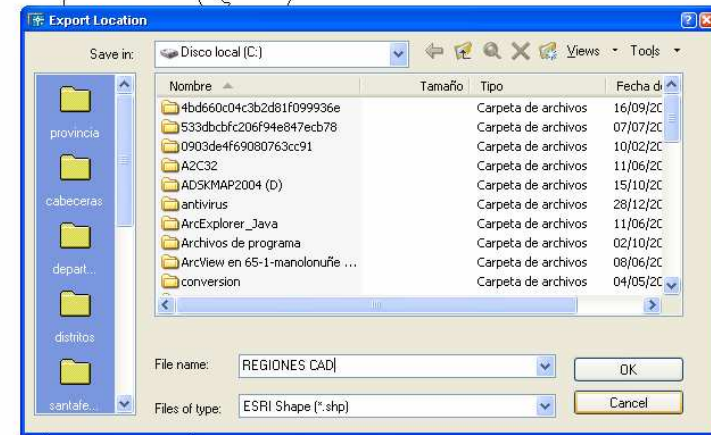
Export Location

Save in: Disco local (C:)

Views Tools

| Nombre | Tamaño | Tipo | Fecha d |
|---|---|---|---|
| 4bd660c04c3b2d81f099936e | | Carpeta de archivos | 16/09/2C |
| 533dbcbfc206f94e847ecb78 | | Carpeta de archivos | 07/07/2C |
| 0903de4f69080763cc91 | | Carpeta de archivos | 10/02/2C |
| A2C32 | | Carpeta de archivos | 11/06/2C |
| ADSKMAP2004 (D) | | Carpeta de archivos | 15/10/2C |
| antivirus | | Carpeta de archivos | 28/12/2C |
| ArcExplorer_Java | | Carpeta de archivos | 11/06/2C |
| Archivos de programa | | Carpeta de archivos | 02/10/2C |
| ArcView en 65-1-manolonuñe ... | | Carpeta de archivos | 08/06/2C |
| conversion | | Carpeta de archivos | 04/05/2C |

provincia
cabeceras
depart...
distritos
santafe...

File name: REGIONES CAD
Files of type: ESRI Shape (*.shp)

OK
Cancel